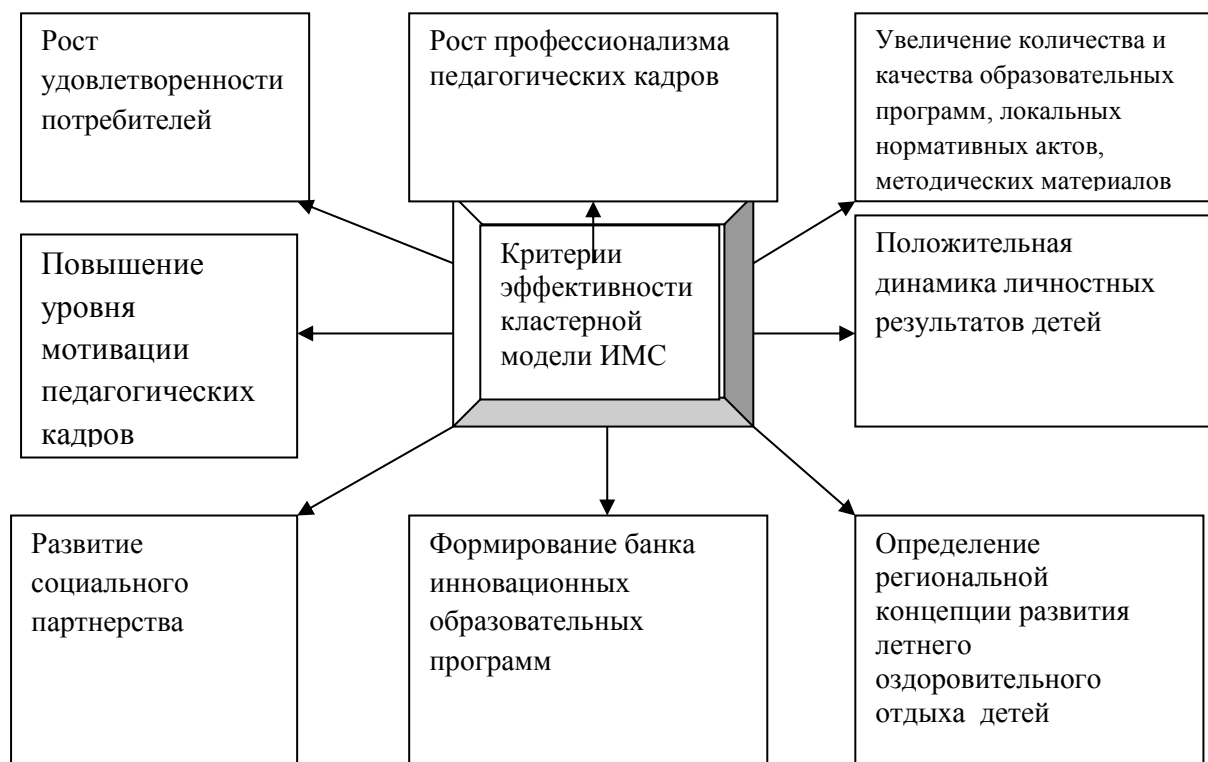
Рост удовлетворенности потребителей

Рост профессионализма педагогических кадров

Увеличение количества и качества образовательных программ, локальных нормативных актов, методических материалов

Повышение уровня мотивации педагогических кадров

Критерии эффективности кластерной модели ИМС

Положительная динамика личностных результатов детей

Развитие социального партнерства

Формирование банка инновационных образовательных программ

Определение региональной концепции развития летнего оздоровительного отдыха детей